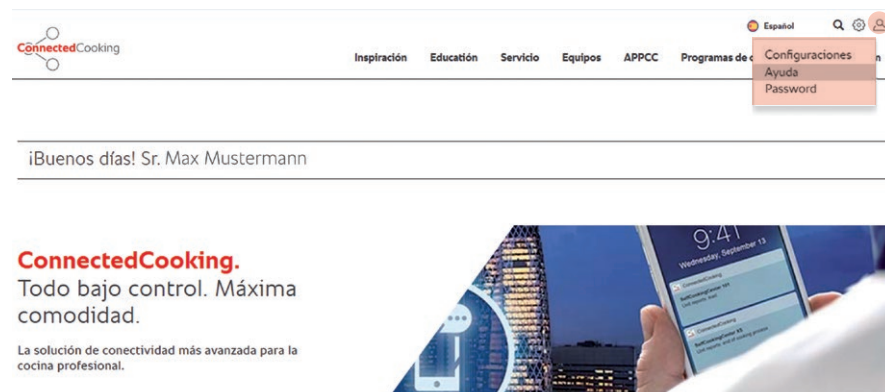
ConnectedCooking

Español

Inspiración Educación Servicio Equipos APPCC Programas de c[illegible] n

Configuraciones
Ayuda
Password

¡Buenos días! Sr. Max Mustermann

ConnectedCooking.
Todo bajo control. Máxima comodidad.

La solución de conectividad más avanzada para la cocina profesional.

9:41
Wednesday, September 13

ConnectedCooking
SelfCookingCenter 101
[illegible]

ConnectedCooking
SelfCookingCenter XS
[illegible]